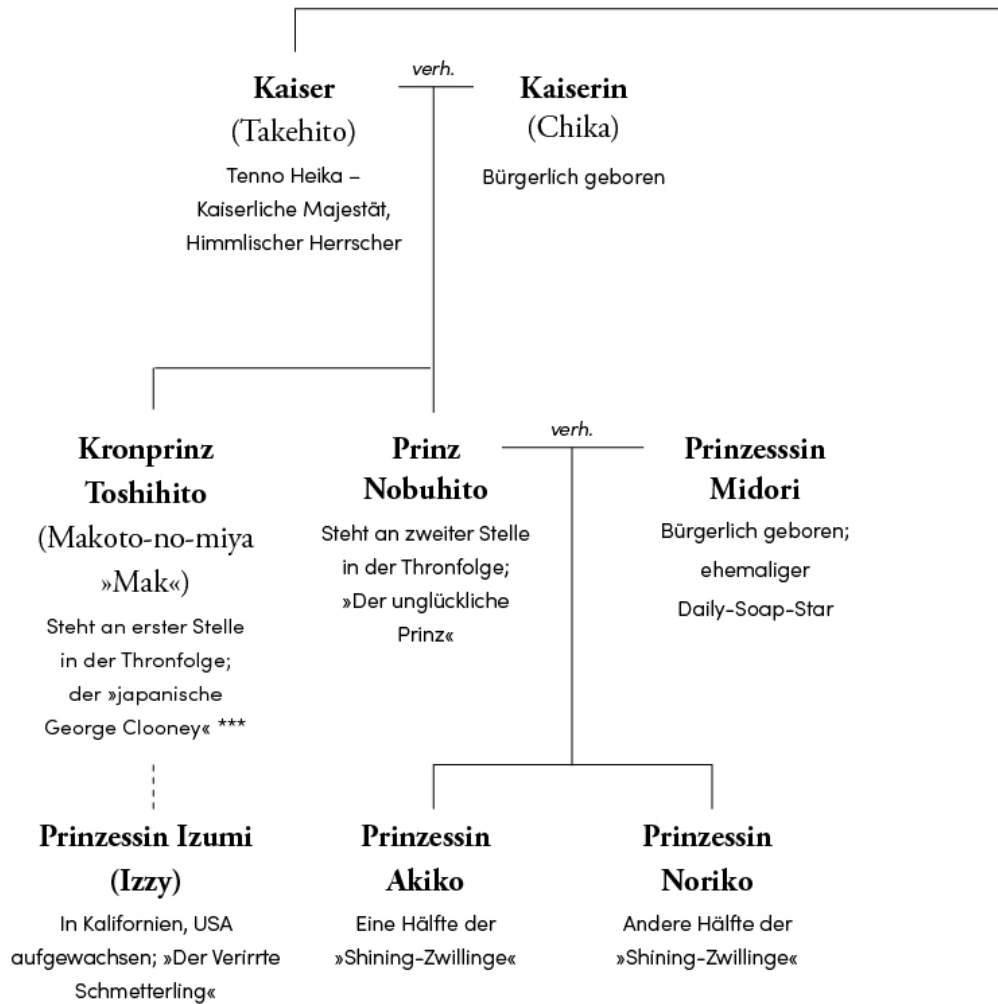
verh.

**Kaiser**
(Takehito)
Tenno Heika – Kaiserliche Majestät, Himmlischer Herrscher

**Kaiserin**
(Chika)
Bürgerlich geboren

**Kronprinz Toshihito**
(Makoto-no-miya »Mak«)
Steht an erster Stelle in der Thronfolge; der »japanische George Clooney« ***

**Prinz Nobuhito**
Steht an zweiter Stelle in der Thronfolge; »Der unglückliche Prinz«

verh.

**Prinzesssin Midori**
Bürgerlich geboren; ehemaliger Daily-Soap-Star

**Prinzessin Izumi (Izzy)**
In Kalifornien, USA aufgewachsen; »Der Verirrte Schmetterling«

**Prinzessin Akiko**
Eine Hälfte der »Shining-Zwillinge«

**Prinzessin Noriko**
Andere Hälfte der »Shining-Zwillinge«